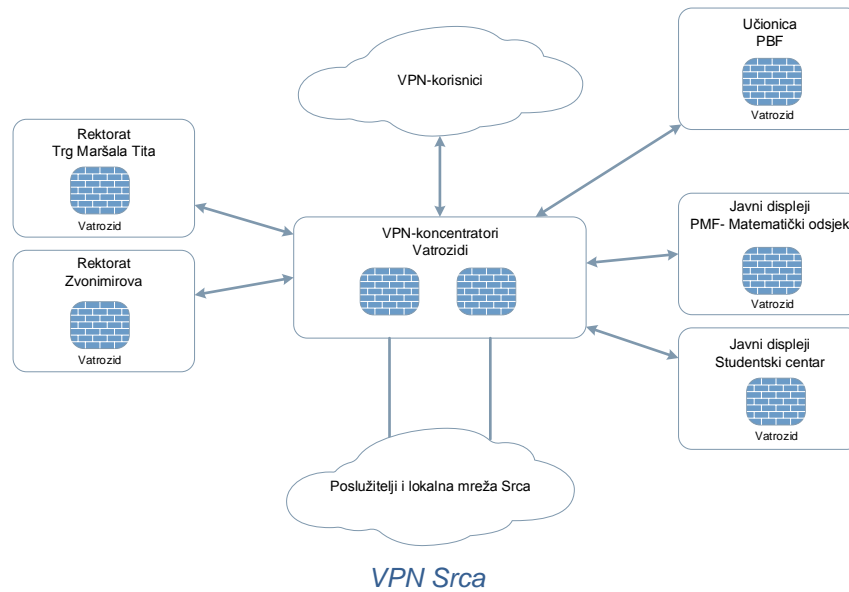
VPN-korisnici

Učionica
PBF
Vatrozid

Rektorat
Trg Maršala Tita
Vatrozid

VPN-koncentratori
Vatrozidi

Javni displeji
PMF- Matematički odsjek
Vatrozid

Rektorat
Zvonimirova
Vatrozid

Javni displeji
Studentski centar
Vatrozid

Poslužitelji i lokalna mreža Srca

VPN Srca